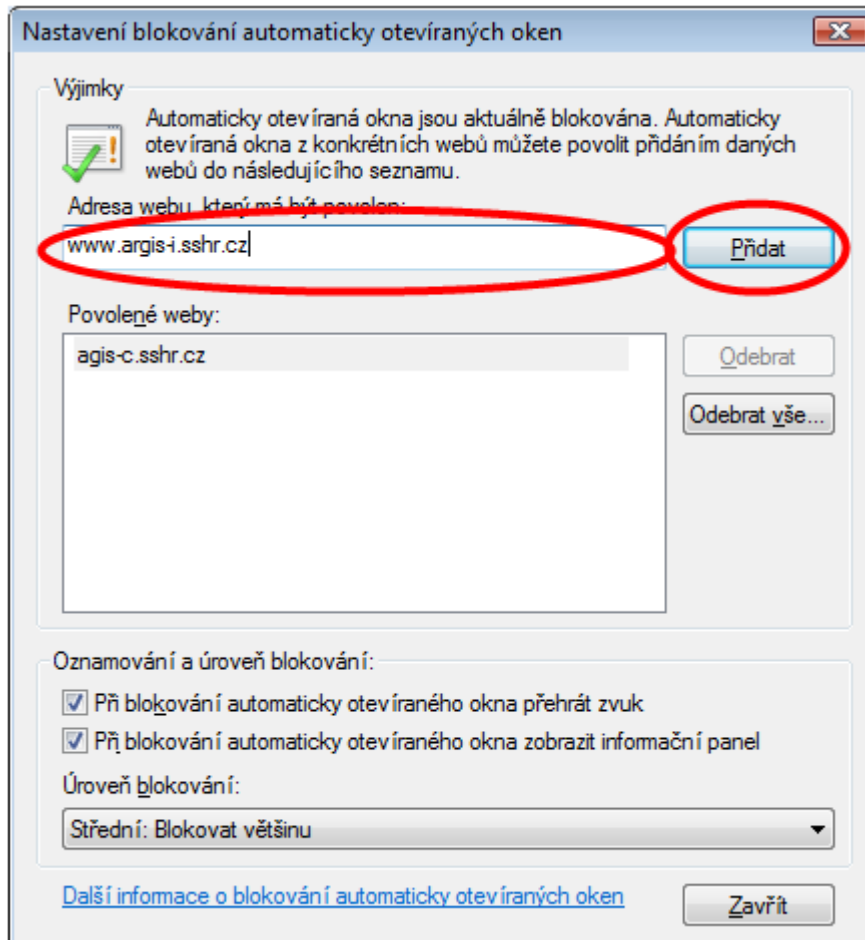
Nastavení blokování automaticky otevíraných oken

Výjimky

Automaticky otevíraná okna jsou aktuálně blokována. Automaticky otevíraná okna z konkrétních webů můžete povolit přidáním daných webů do následujícího seznamu.

Adresa webu, který má být povolen:

www.argis-i.sshr.cz

Přidat

Povolené weby:

agis-c.sshr.cz

Odebrat

Odebrat vše...

Oznamování a úroveň blokování:

Při blokování automaticky otevíraného okna přehrát zvuk

Při blokování automaticky otevíraného okna zobrazit informační panel

Úroveň blokování:

Střední: Blokovat většinu

Další informace o blokování automaticky otevíraných oken

Zavřít